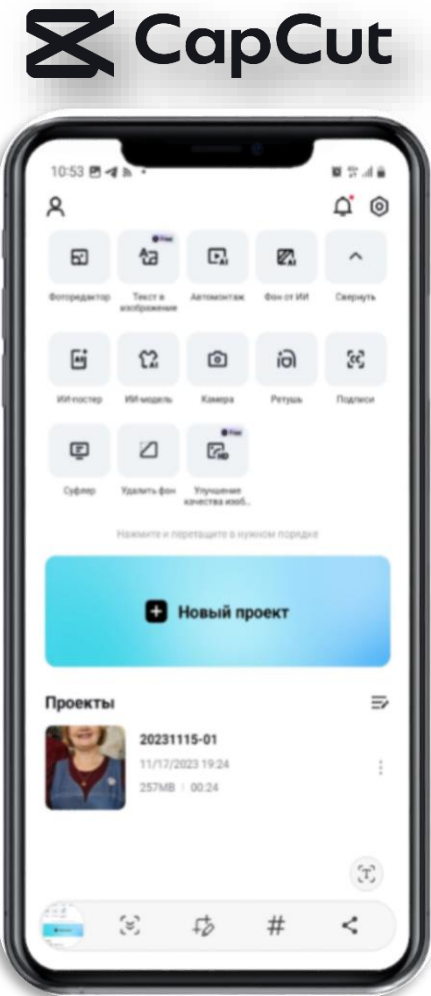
CapCut

10:53

Фоторедактор
Текст в изображение
Автомонтаж
Фон от ИИ
Свернуть

ИИ-постер
ИИ-модель
Камера
Ретушь
Подписи

Суфлер
Удалить фон
Улучшение качества изоб...

Нажмите и перетащите в нужном порядке

Новый проект

Проекты

20231115-01
11/17/2023 19:24
257MB | 00:24